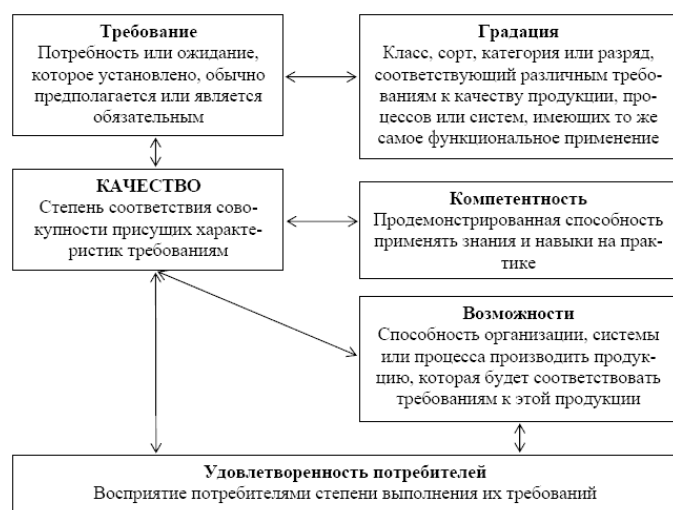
Требование
Потребность или ожидание, которое установлено, обычно предполагается или является обязательным

Градация
Класс, сорт, категория или разряд, соответствующий различным требованиям к качеству продукции, процессов или систем, имеющих то же самое функциональное применение

КАЧЕСТВО
Степень соответствия совокупности присущих характеристик требованиям

Компетентность
Продемонстрированная способность применять знания и навыки на практике

Возможности
Способность организации, системы или процесса производить продукцию, которая будет соответствовать требованиям к этой продукции

Удовлетворенность потребителей
Восприятие потребителями степени выполнения их требований